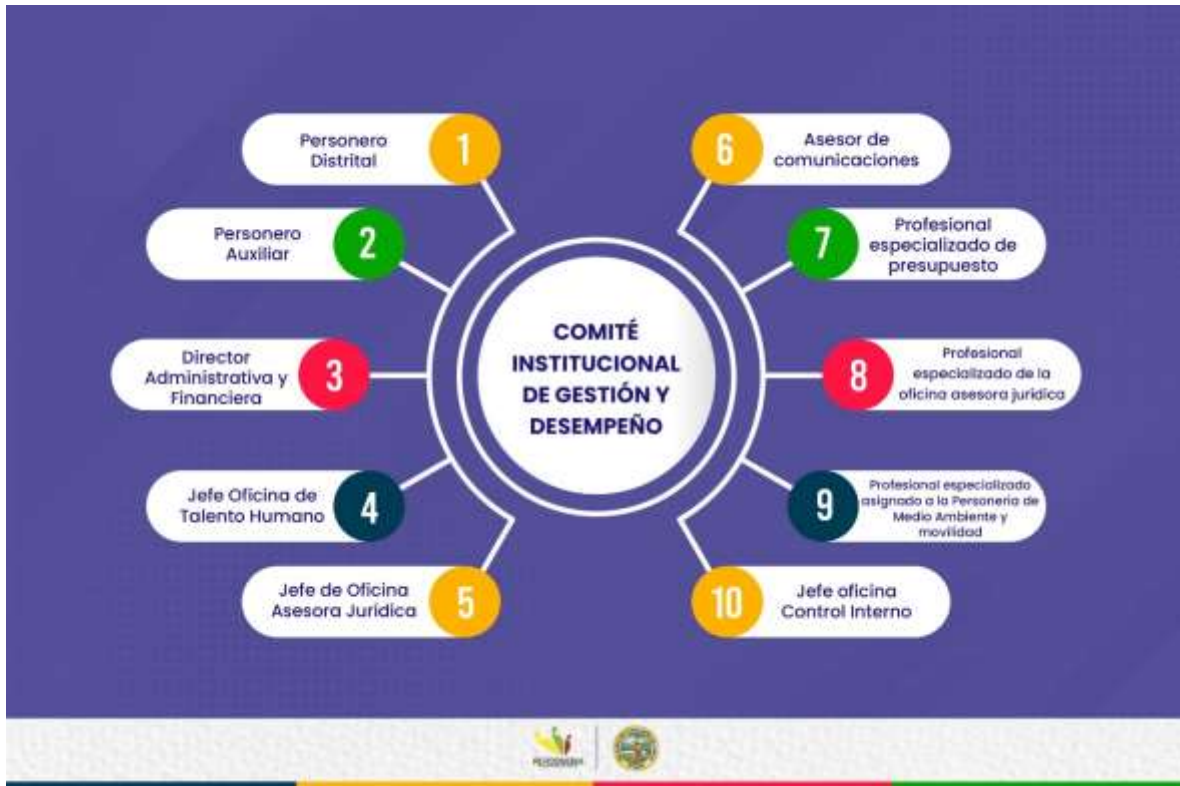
COMITÉ INSTITUCIONAL DE GESTIÓN Y DESEMPEÑO

Personero Distrital 1

Personero Auxiliar 2

Director Administrativa y Financiera 3

Jefe Oficina de Talento Humano 4

Jefe de Oficina Asesora Jurídica 5

6 Asesor de comunicaciones

7 Profesional especializado de presupuesto

8 Profesional especializado de la oficina asesora jurídica

9 Profesional especializado asignado a la Personería de Medio Ambiente y movilidad

10 Jefe oficina Control Interno

PERSONERÍA